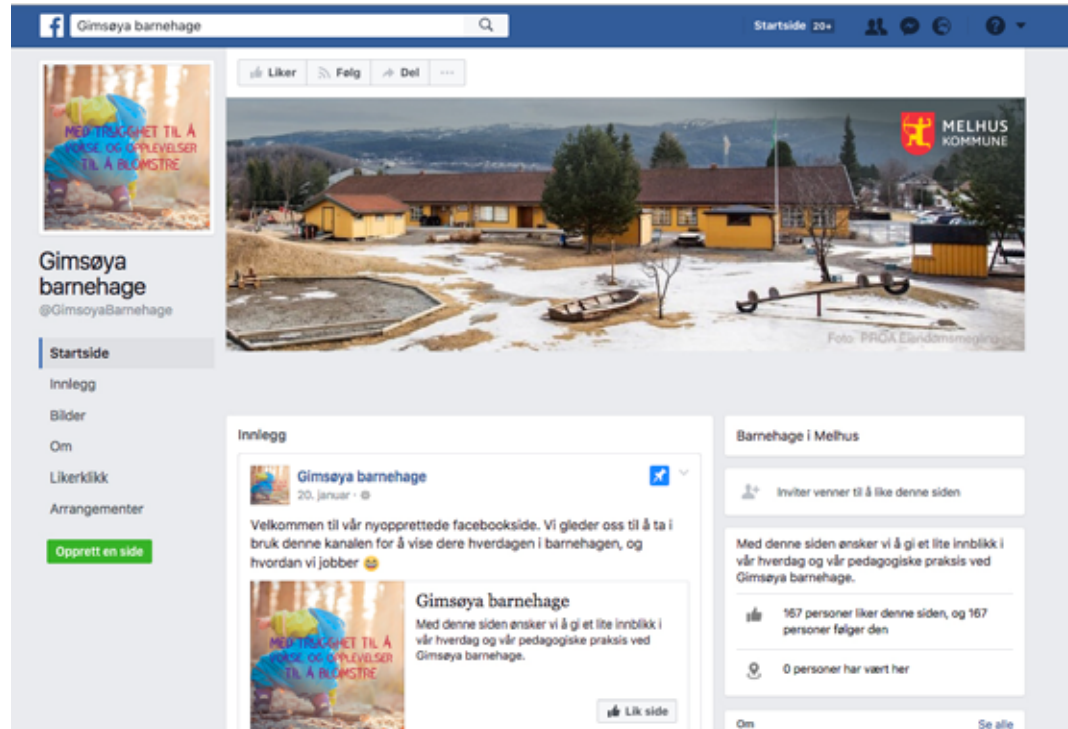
Gimsøya barnehage

Startside 20+

Liker Følg Del ···

MELHUS KOMMUNE

Foto: PROA Eiendomsmegling

MED TRYGGHET TIL Å FORSKE OG OPPLEVELSER TIL Å BLOMSTRE

Gimsøya barnehage
@GimsoyaBarnehage

Startside
Innlegg
Bilder
Om
Likerklikk
Arrangementer

Opprett en side

Innlegg

Gimsøya barnehage
20. januar ·

Velkommen til vår nyopprettede facebookside. Vi gleder oss til å ta i bruk denne kanalen for å vise dere hverdagen i barnehagen, og hvordan vi jobber 😄

MED TRYGGHET TIL Å FORSKE OG OPPLEVELSER TIL Å BLOMSTRE

Gimsøya barnehage
Med denne siden ønsker vi å gi et lite innblikk i vår hverdag og vår pedagogiske praksis ved Gimsøya barnehage.

Lik side

Barnehage i Melhus

Inviter venner til å like denne siden

Med denne siden ønsker vi å gi et lite innblikk i vår hverdag og vår pedagogiske praksis ved Gimsøya barnehage.

167 personer liker denne siden, og 167 personer følger den

0 personer har vært her

Om

Se alle